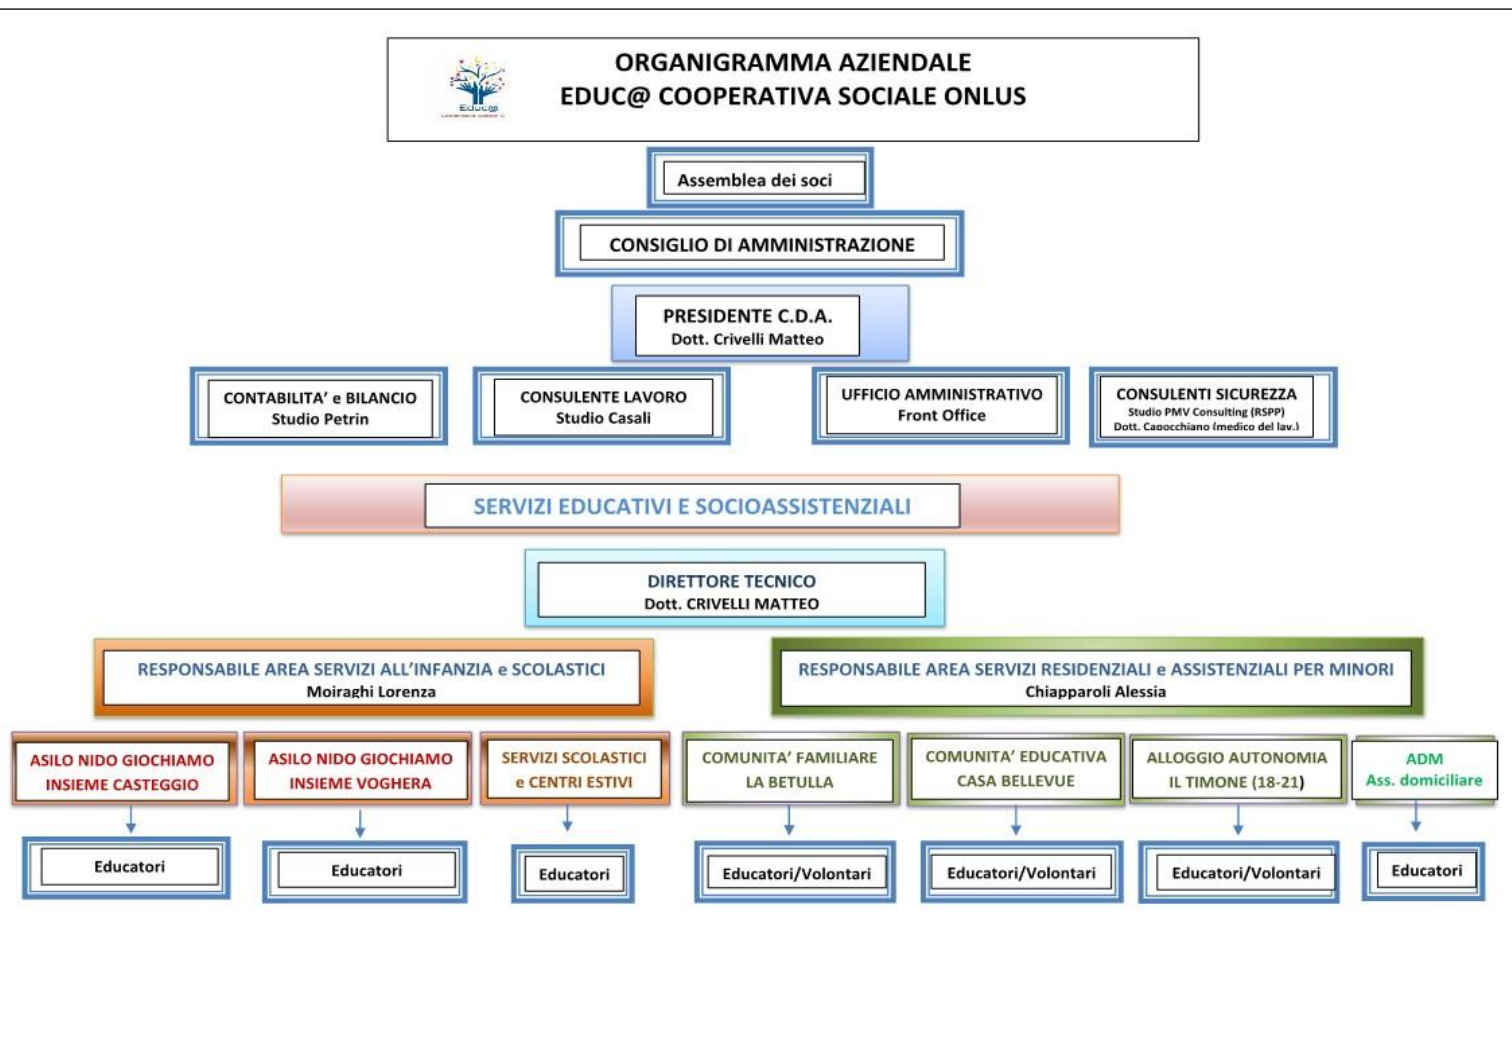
Educ@

ORGANIGRAMMA AZIENDALE
EDUC@ COOPERATIVA SOCIALE ONLUS

Assemblea dei soci

CONSIGLIO DI AMMINISTRAZIONE

PRESIDENTE C.D.A.
Dott. Crivelli Matteo

CONTABILITA' e BILANCIO
Studio Petrin

CONSULENTE LAVORO
Studio Casali

UFFICIO AMMINISTRATIVO
Front Office

CONSULENTI SICUREZZA
Studio PMV Consulting (RSPP)
Dott. Capocchiano (medico del lav.)

SERVIZI EDUCATIVI E SOCIOASSISTENZIALI

DIRETTORE TECNICO
Dott. CRIVELLI MATTEO

RESPONSABILE AREA SERVIZI ALL'INFANZIA e SCOLASTICI
Moiraghi Lorenza

RESPONSABILE AREA SERVIZI RESIDENZIALI e ASSISTENZIALI PER MINORI
Chiapparoli Alessia

ASILO NIDO GIOCHIAMO INSIEME CASTEGGIO

ASILO NIDO GIOCHIAMO INSIEME VOGHERA

SERVIZI SCOLASTICI e CENTRI ESTIVI

COMUNITA' FAMILIARE LA BETULLA

COMUNITA' EDUCATIVA CASA BELLEVUE

ALLOGGIO AUTONOMIA IL TIMONE (18-21)

ADM
Ass. domiciliare

Educatori

Educatori

Educatori

Educatori/Volontari

Educatori/Volontari

Educatori/Volontari

Educatori